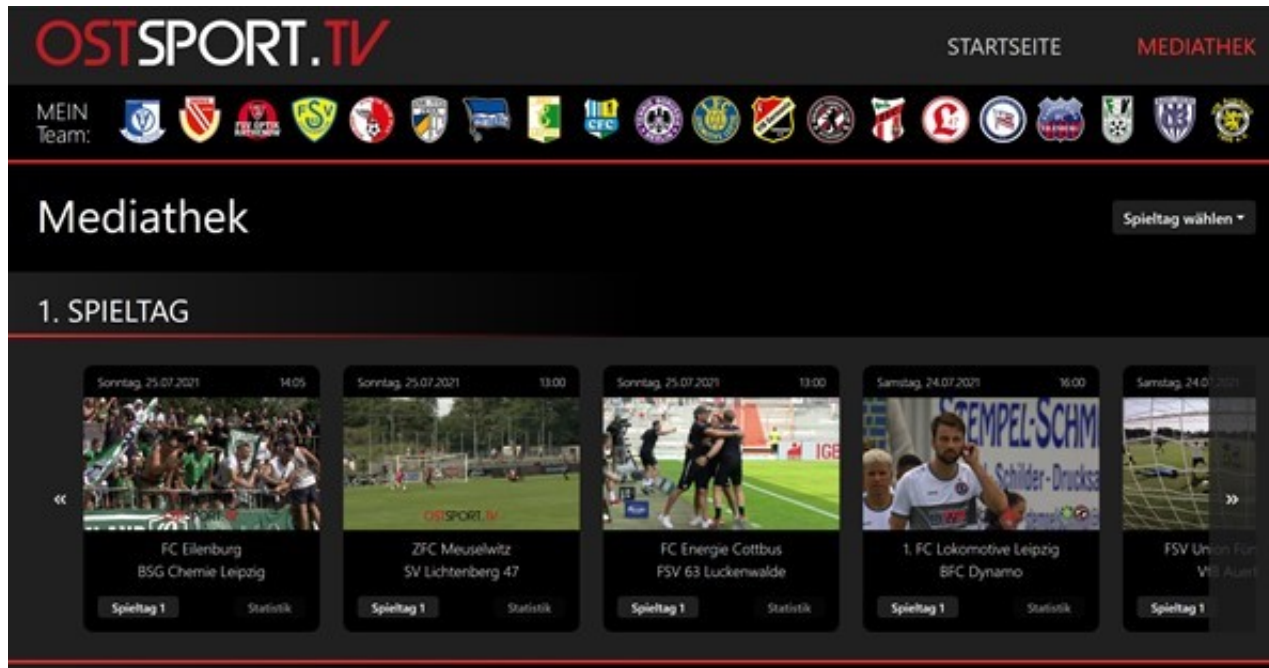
OSTSPORT.TV

STARTSEITE MEDIATHEK

MEIN Team:

Mediathek

Spieltag wählen

1. SPIELTAG

«

Sonntag, 25.07.2021 14:05

FC Eilenburg
BSG Chemie Leipzig

Spieltag 1 Statistik

Sonntag, 25.07.2021 13:00

OSTSPORT.TV

ZFC Meuselwitz
SV Lichtenberg 47

Spieltag 1 Statistik

Sonntag, 25.07.2021 13:00

FC Energie Cottbus
FSV 63 Luckenwalde

Spieltag 1 Statistik

Samstag, 24.07.2021 16:00

STEMPEL-SCHM
Schilder-Drucksa

1. FC Lokomotive Leipzig
BFC Dynamo

Spieltag 1 Statistik

Samstag, 24.07.2021

FSV Union Fur
VfB Auer

Spieltag 1

»